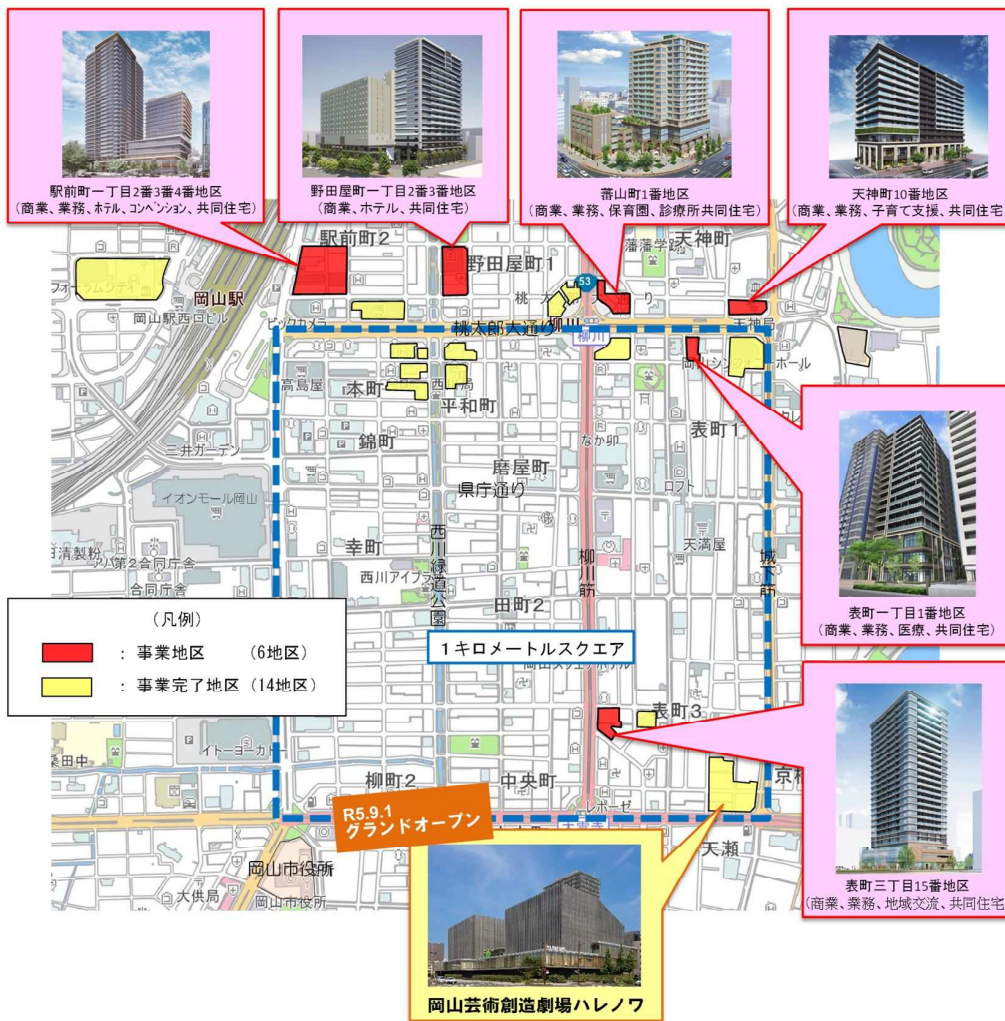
駅前町一丁目2番3番4番地区
（商業、業務、ホテル、コンベンション、共同住宅）

野田屋町一丁目2番3番地区
（商業、ホテル、共同住宅）

蕃山町1番地区
（商業、業務、保育園、診療所共同住宅）

天神町10番地区
（商業、業務、子育て支援、共同住宅）

駅前町2
野田屋町1
天神町
岡山駅
岡山駅西口ビル
ビックカメラ
桃太郎大通り
柳川
53
天神島
岡山シンフォニーホール
高島屋
本町
西
平和町
錦町
三井ガーデン
表町1
なか卯
磨屋町
県庁通り
ロフト
イオンモール岡山
天満屋
幸町
西川緑道公園
柳川筋
城下筋
西川アイプラザ
アパ第2合同庁舎
合同庁舎
田町2
岡山シティホテル
表町一丁目1番地区
（商業、業務、医療、共同住宅）

（凡例）
：事業地区　（6地区）
：事業完了地区（14地区）

1キロメートルスクエア

表町3
イトーヨーカドー
柳町2
中央町
京橋
R5.9.1
グランドオープン
天瀬
岡山市役所
大供局
岡山市役所

表町三丁目15番地区
（商業、業務、地域交流、共同住宅）

岡山芸術創造劇場ハレノワ